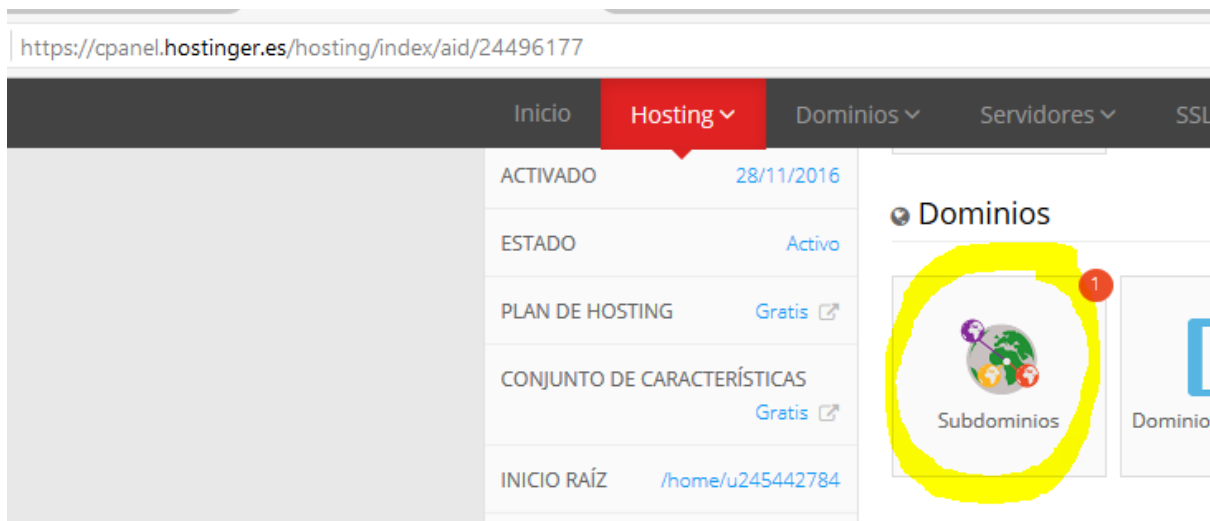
https://cpanel.hostinger.es/hosting/index/aid/24496177

Inicio Hosting Dominios Servidores SSL

ACTIVADO 28/11/2016

ESTADO Activo

PLAN DE HOSTING Gratis

CONJUNTO DE CARACTERÍSTICAS Gratis

INICIO RAÍZ /home/u245442784

Dominios

1

Subdominios

Dominio